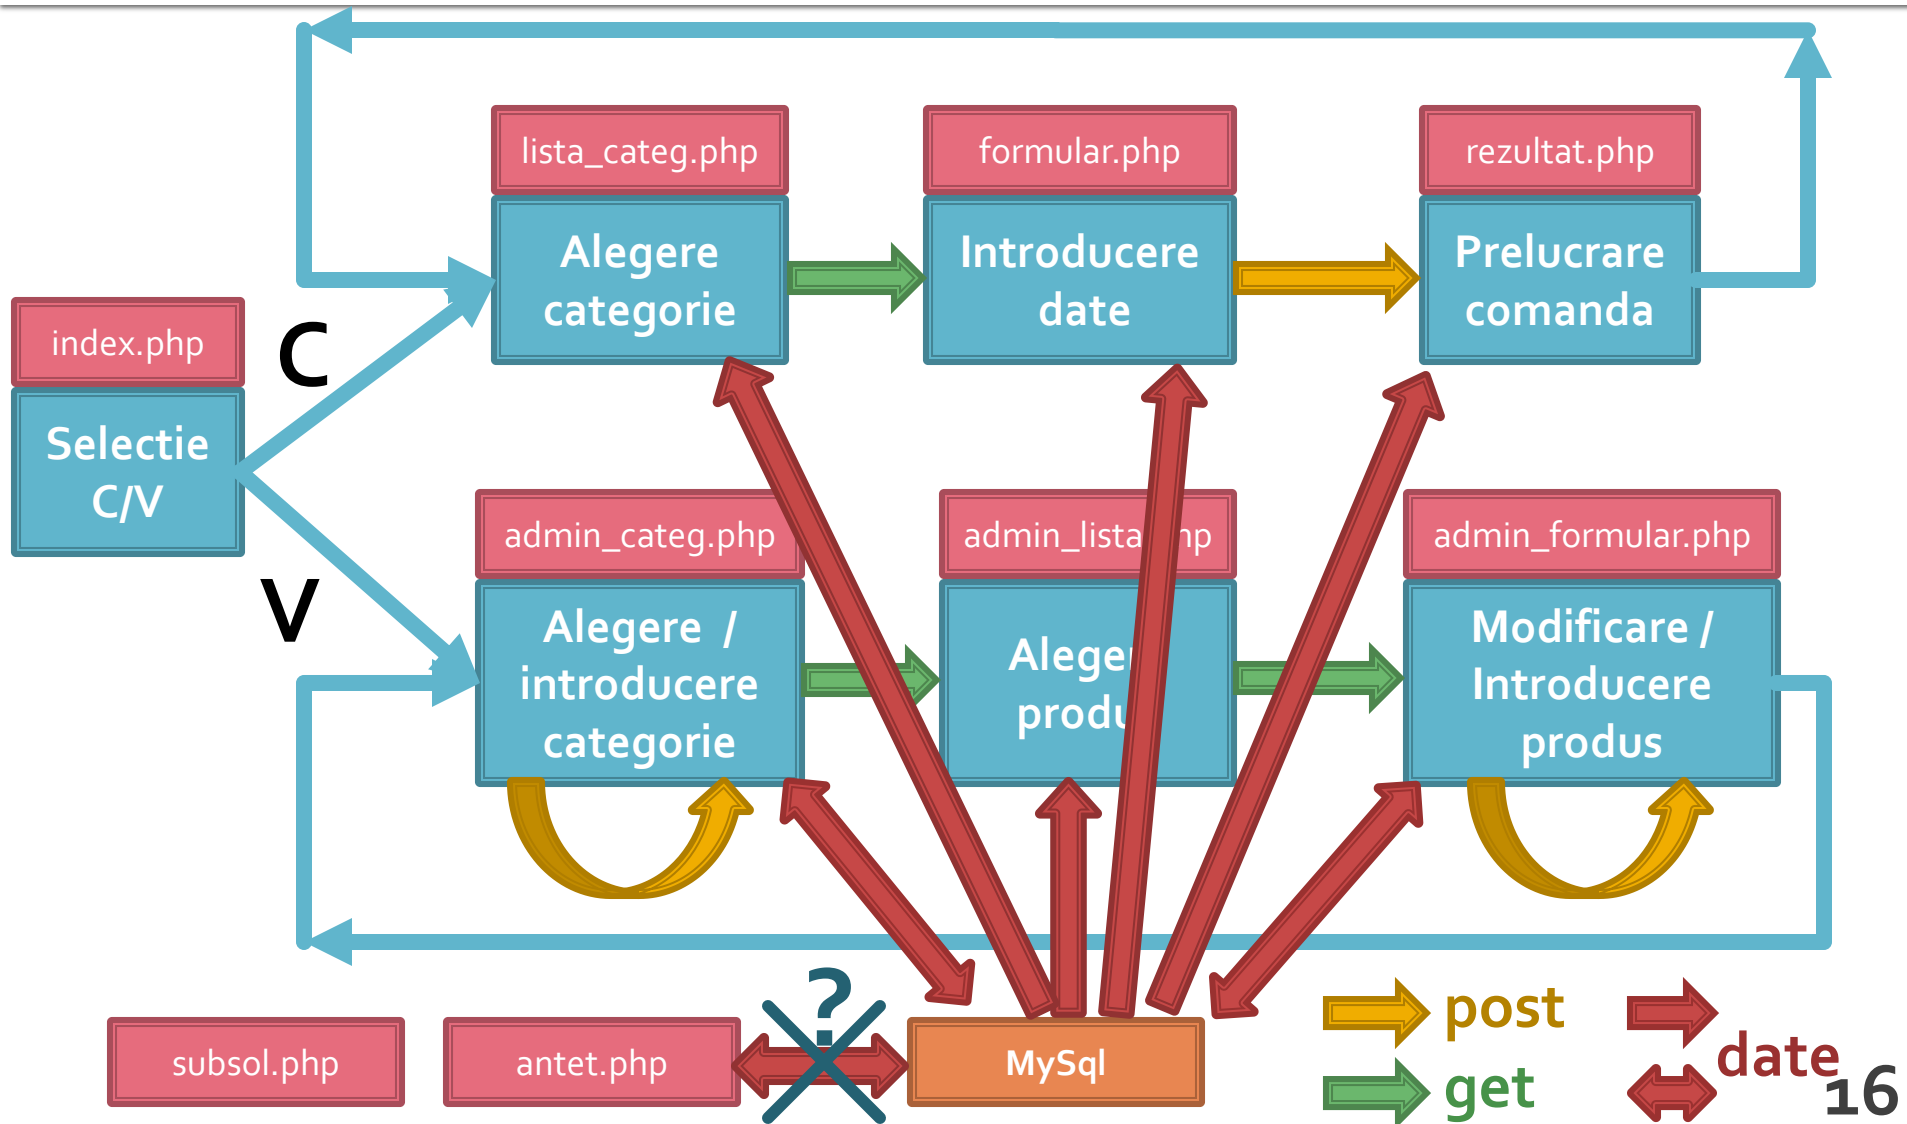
lista_categ.php

Alegere categorie

formular.php

Introducere date

rezultat.php

Prelucrare comanda

index.php

Selectie C/V

C

V

admin_categ.php

Alegere / introducere categorie

admin_lista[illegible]np

Alege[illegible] produ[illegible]

admin_formular.php

Modificare / Introducere produs

?

subsol.php

antet.php

MySql

post

get

date

16